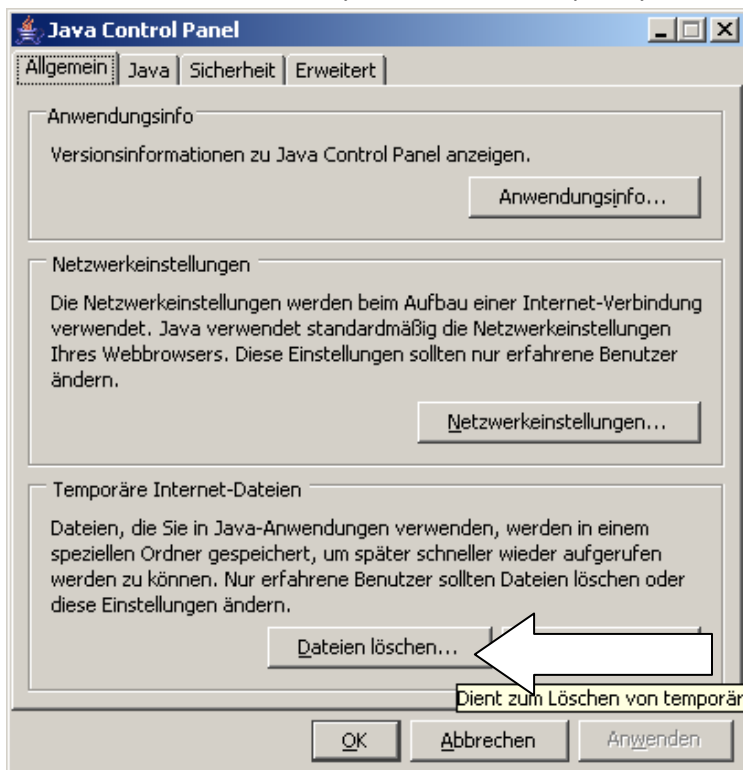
Java Control Panel

Allgemein | Java | Sicherheit | Erweitert

Anwendungsinfo

Versionsinformationen zu Java Control Panel anzeigen.

Anwendungsinfo...

Netzwerkeinstellungen

Die Netzwerkeinstellungen werden beim Aufbau einer Internet-Verbindung verwendet. Java verwendet standardmäßig die Netzwerkeinstellungen Ihres Webbrowsers. Diese Einstellungen sollten nur erfahrene Benutzer ändern.

Netzwerkeinstellungen...

Temporäre Internet-Dateien

Dateien, die Sie in Java-Anwendungen verwenden, werden in einem speziellen Ordner gespeichert, um später schneller wieder aufgerufen werden zu können. Nur erfahrene Benutzer sollten Dateien löschen oder diese Einstellungen ändern.

Dateien löschen...

Dient zum Löschen von temporär

OK | Abbrechen | Anwenden